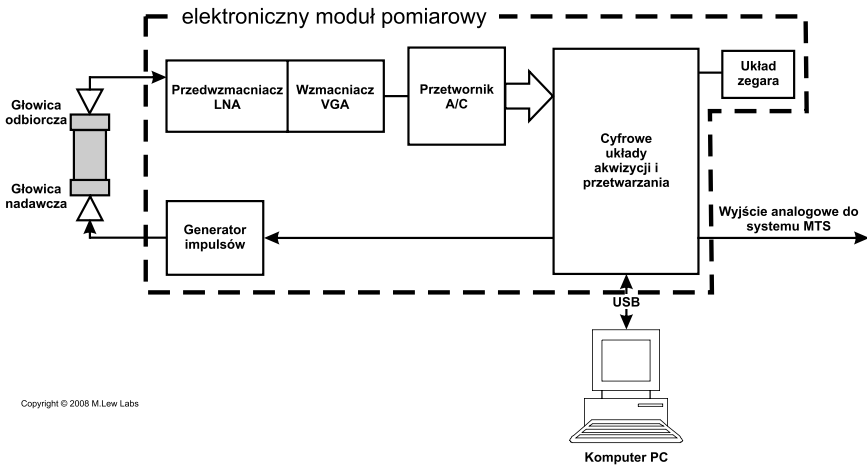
elektroniczny moduł pomiarowy

Głowica odbiorcza

Głowica nadawcza

Przedwzmacniacz LNA

Wzmacniacz VGA

Przetwornik A/C

Układ zegara

Cyfrowe układy akwizycji i przetwarzania

Generator impulsów

Wyjście analogowe do systemu MTS

USB

Copyright © 2008 M.Lew Labs

Komputer PC